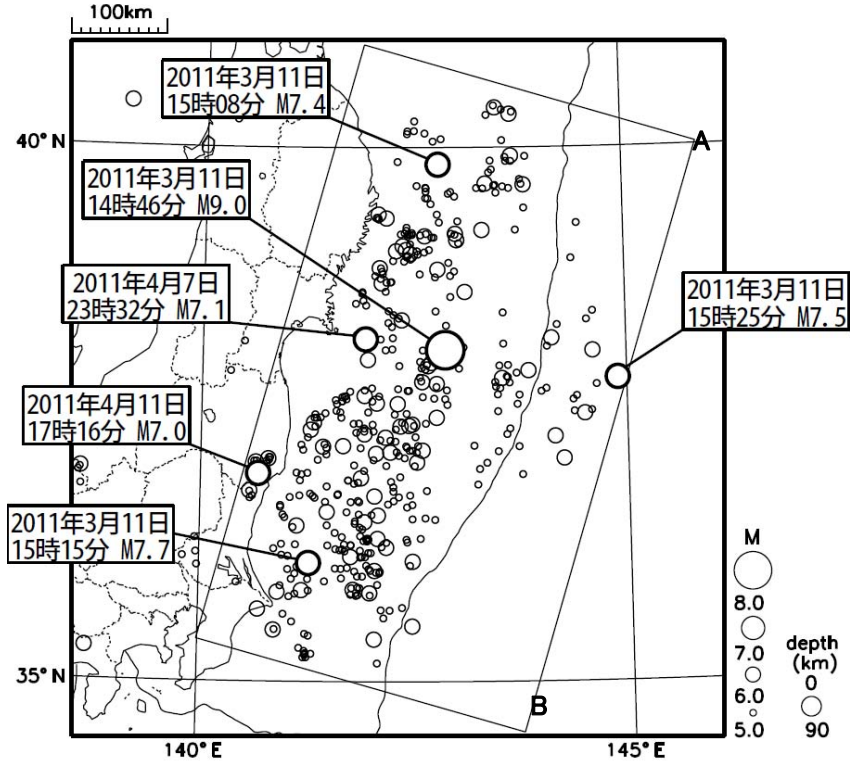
100km

2011年3月11日
15時08分 M7.4

40° N

A

2011年3月11日
14時46分 M9.0

2011年4月7日
23時32分 M7.1

2011年3月11日
15時25分 M7.5

2011年4月11日
17時16分 M7.0

2011年3月11日
15時15分 M7.7

M
8.0
7.0
6.0
5.0

depth
(km)
0
90

35° N

B

140° E

145° E